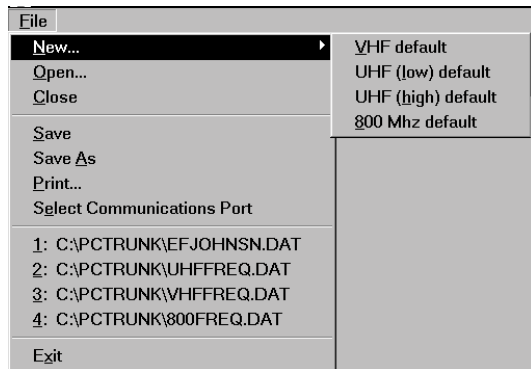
File
New...
Open...
Close
Save
Save As
Print...
Select Communications Port
1: C:\PCTRUNK\EFJOHNSN.DAT
2: C:\PCTRUNK\UHFFREQ.DAT
3: C:\PCTRUNK\VHFFREQ.DAT
4: C:\PCTRUNK\800FREQ.DAT
Exit

VHF default
UHF (low) default
UHF (high) default
800 Mhz default